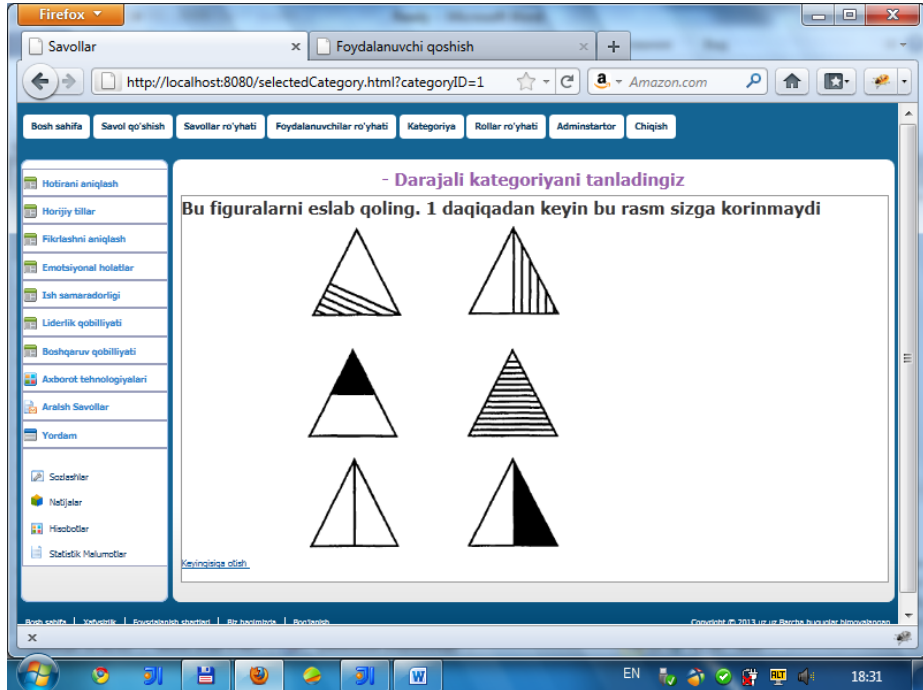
Firefox

Savollar

Foydalanuvchi qoshish

http://localhost:8080/selectedCategory.html?categoryID=1

Amazon.com

Bosh sahifa | Savol qo'shish | Savollar ro'yhati | Foydalanuvchilar ro'yhati | Kategoriya | Rollar ro'yhati | Adminstartor | Chiqish

Hotirani aniqlash
Horijiy tillar
Fikrlashni aniqlash
Emotsiyonal holatlar
Ish samaradorligi
Liderlik qobilliyati
Boshqaruv qobilliyati
Axborot tehnologiyalari
Aralsh Savollar
Yordam

Sozlashlar
Natijalar
Hisobotlar
Statistik Malumotlar

- Darajali kategoriyani tanladingiz

Bu figuralarni eslab qoling. 1 daqiqadan keyin bu rasm sizga korinmaydi

Keyingisiga otish

Bosh sahifa | Xafvsizlik | Foydalanish shartlari | Biz haqimizda | Bog'lanish

Copyright © 2013 uz.uz Barcha huquqlar himoyalangan

EN

18:31